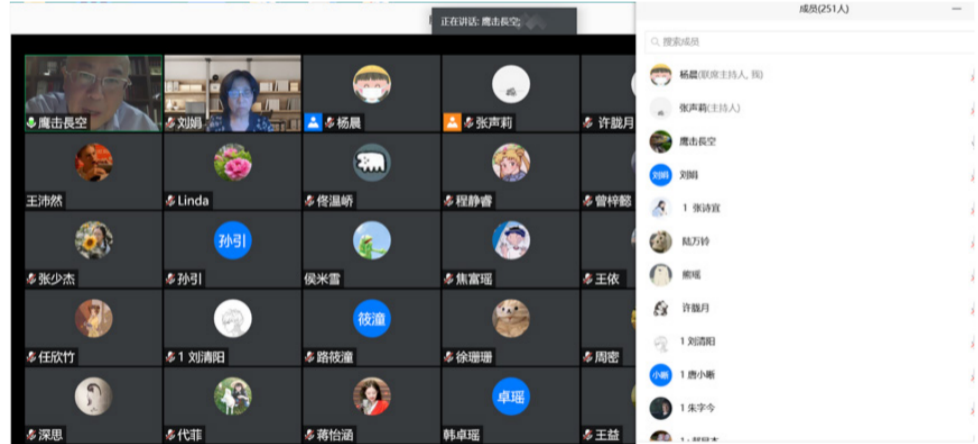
正在讲话: 鹰击長空

成员(251人)

搜索成员

杨晨(联席主持人, 我)

张声莉(主持人)

鹰击長空

刘娟

1 张诗宜

陆万钤

熊瑶

许胧月

1 刘清阳

1 唐小晰

1 朱字今

鹰击長空
刘娟
杨晨
张声莉
许胧月
王沛然
Linda
佟温峤
程静睿
曾梓懿
张少杰
孙引
孙引
侯米雪
焦富瑶
王依
任欣竹
1 刘清阳
筱潼
路筱潼
徐珊珊
周密
深思
代菲
蒋怡涵
卓瑶
韩卓瑶
王益